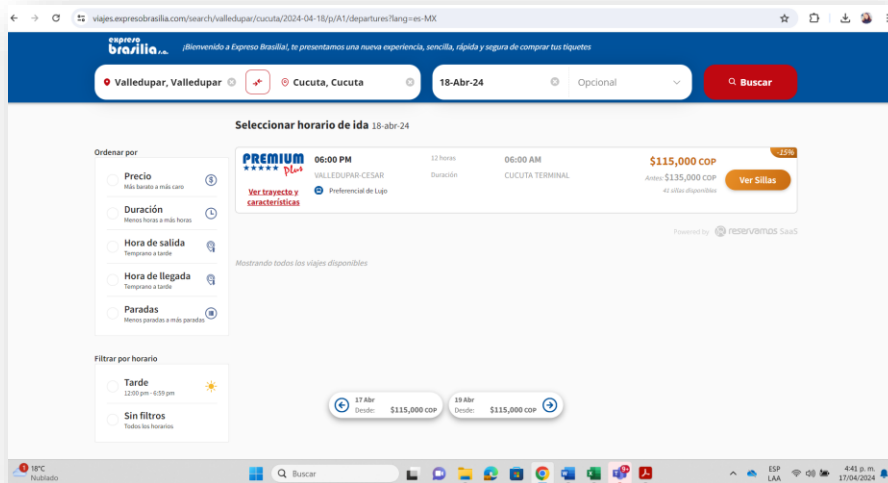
viajes.expresobrasilia.com/search/valledupar/cucuta/2024-04-18/p/A1/departures?lang=es-MX

Expreso brasilia s.a.

¡Bienvenido a Expreso Brasilia!, te presentamos una nueva experiencia, sencilla, rápida y segura de comprar tus tiquetes

Valledupar, Valledupar

Cucuta, Cucuta

18-Abr-24

Opcional

Buscar

Seleccionar horario de ida 18-abr-24

Ordenar por

Precio
Más barato a más caro

Duración
Menos horas a más horas

Hora de salida
Temprano a tarde

Hora de llegada
Temprano a tarde

Paradas
Menos paradas a más paradas

Filtrar por horario

Tarde
12:00 pm - 6:59 pm

Sin filtros
Todos los horarios

PREMIUM ★★★★★ Plus

Ver trayecto y características

06:00 PM
VALLEDUPAR-CESAR

Preferencial de Lujo

12 horas
Duración

06:00 AM
CUCUTA TERMINAL

-15%

$115,000 COP

Antes $135,000 COP

41 sillas disponibles

Ver Sillas

Powered by reservamos SaaS

Mostrando todos los viajes disponibles

17 Abr
Desde: $115,000 COP

19 Abr
Desde: $115,000 COP

18°C
Nublado

Buscar

ESP
LAA

4:41 p. m.
17/04/2024